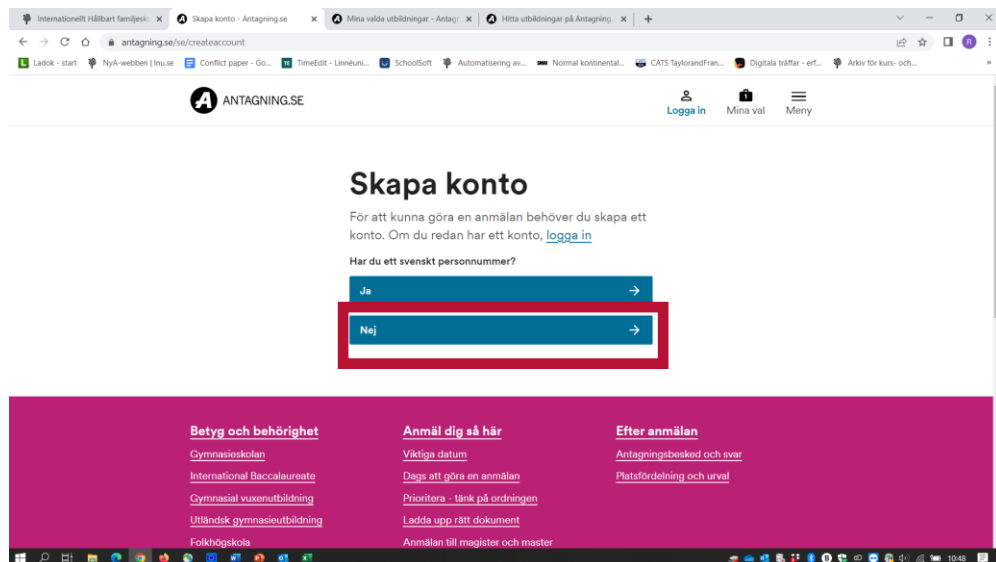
Internationellt Hållbart familjesk ×
Skapa konto - Antagning.se ×
Mina valda utbildningar - Antag ×
Hitta utbildningar på Antagning ×
+

antagning.se/se/createaccount

Ladok - start
NyA-webben | lnu.se
Conflict paper - Go...
TimeEdit - Linnéuni...
SchoolSoft
Automatisering av...
Normal kontinental...
CATS TaylorandFran...
Digitala träffar - erf...
Arkiv för kurs- och...

ANTAGNING.SE

Logga in
Mina val
Meny

Skapa konto

För att kunna göra en anmälan behöver du skapa ett konto. Om du redan har ett konto, logga in

Har du ett svenskt personnummer?

Ja

Nej

Betyg och behörighet
Gymnasieskolan
International Baccalaureate
Gymnasial vuxenutbildning
Utländsk gymnasieutbildning
Folkhögskola

Anmäl dig så här
Viktiga datum
Dags att göra en anmälan
Prioritera - tänk på ordningen
Ladda upp rätt dokument
Anmälan till magister och master

Efter anmälan
Antagningsbesked och svar
Platsfördelning och urval

10:48